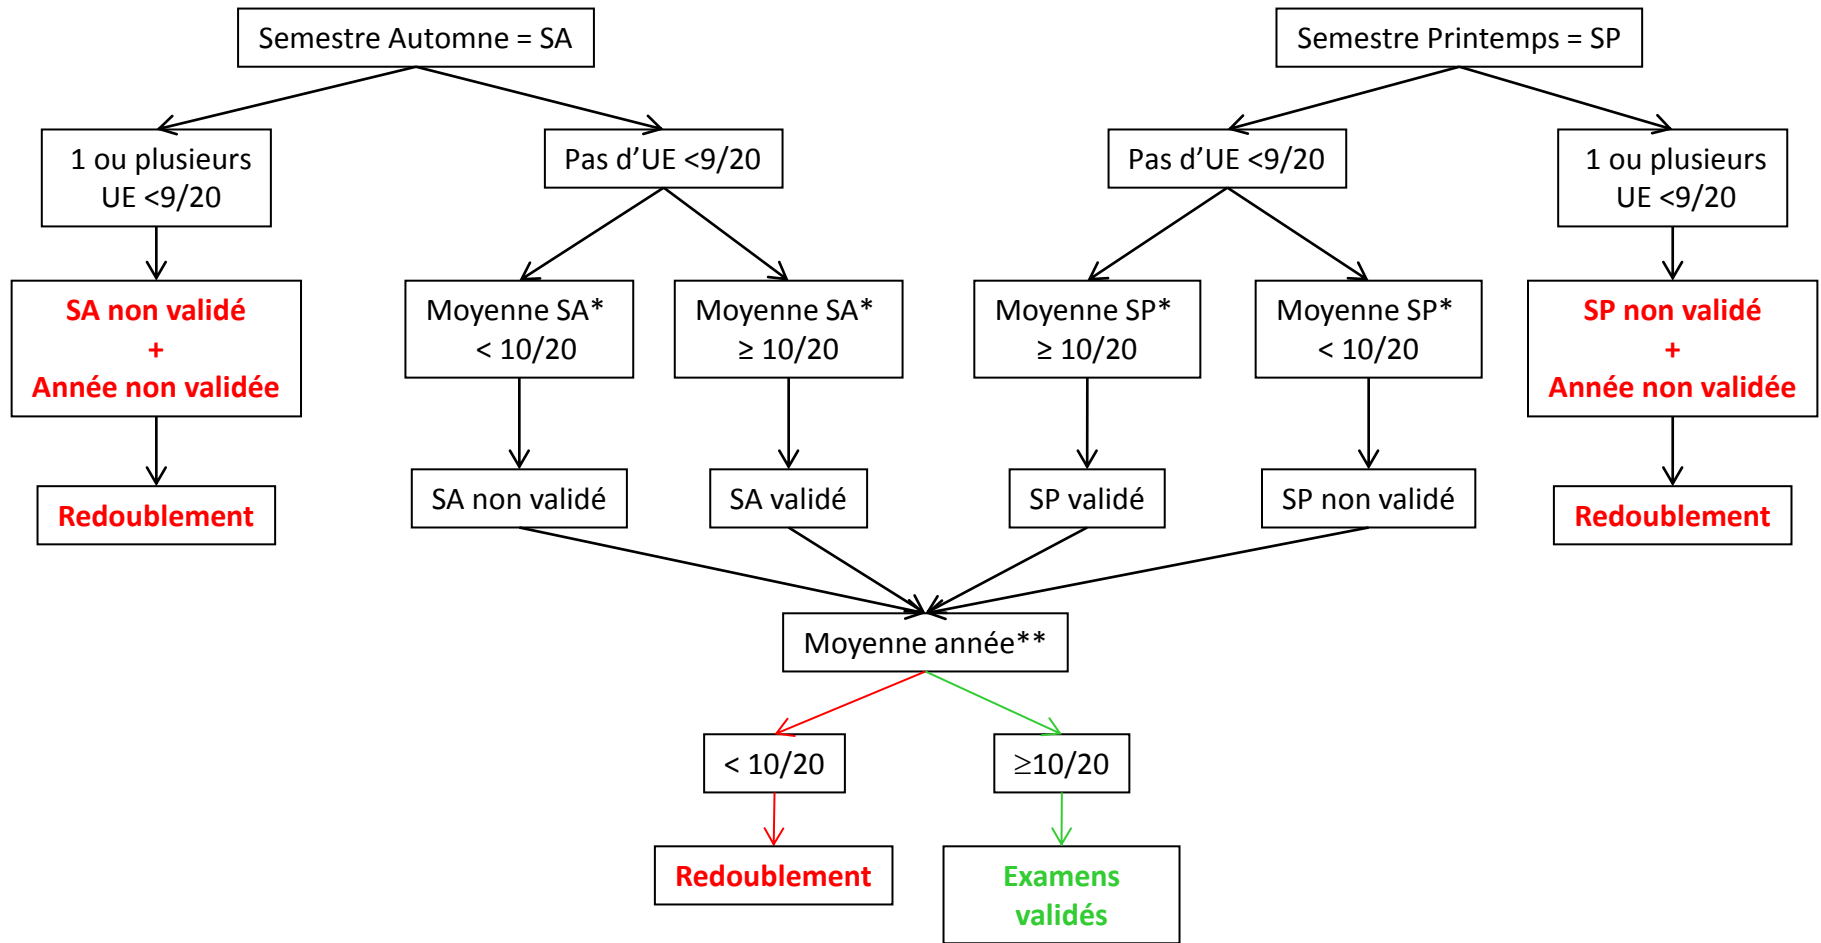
Semestre Automne = SA

Semestre Printemps = SP

1 ou plusieurs UE <9/20

Pas d’UE <9/20

Pas d’UE <9/20

1 ou plusieurs UE <9/20

SA non validé
+
Année non validée

Moyenne SA* < 10/20

Moyenne SA* ≥ 10/20

Moyenne SP* ≥ 10/20

Moyenne SP* < 10/20

SP non validé
+
Année non validée

Redoublement

SA non validé

SA validé

SP validé

SP non validé

Redoublement

Moyenne année**

< 10/20

≥10/20

Redoublement

Examens validés